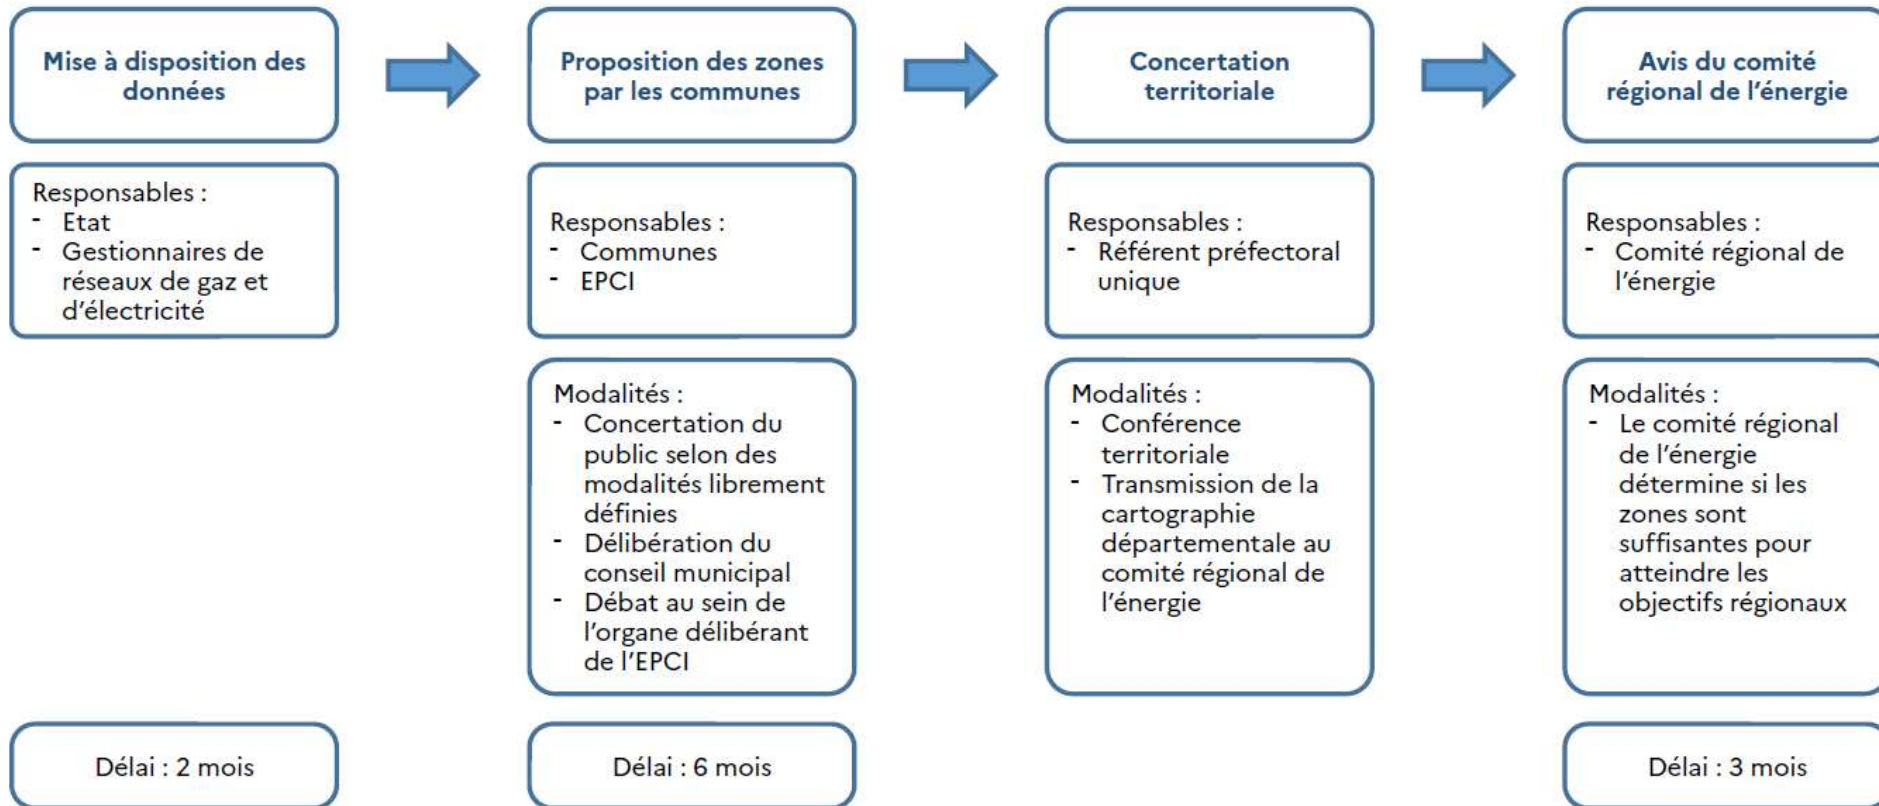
Mise à disposition des données

Responsables :
- Etat
- Gestionnaires de réseaux de gaz et d'électricité

Délai : 2 mois

Proposition des zones par les communes

Responsables :
- Communes
- EPCI

Modalités :
- Concertation du public selon des modalités librement définies
- Délibération du conseil municipal
- Débat au sein de l'organe délibérant de l'EPCI

Délai : 6 mois

Concertation territoriale

Responsables :
- Référent préfectoral unique

Modalités :
- Conférence territoriale
- Transmission de la cartographie départementale au comité régional de l'énergie

Avis du comité régional de l'énergie

Responsables :
- Comité régional de l'énergie

Modalités :
- Le comité régional de l'énergie détermine si les zones sont suffisantes pour atteindre les objectifs régionaux

Délai : 3 mois